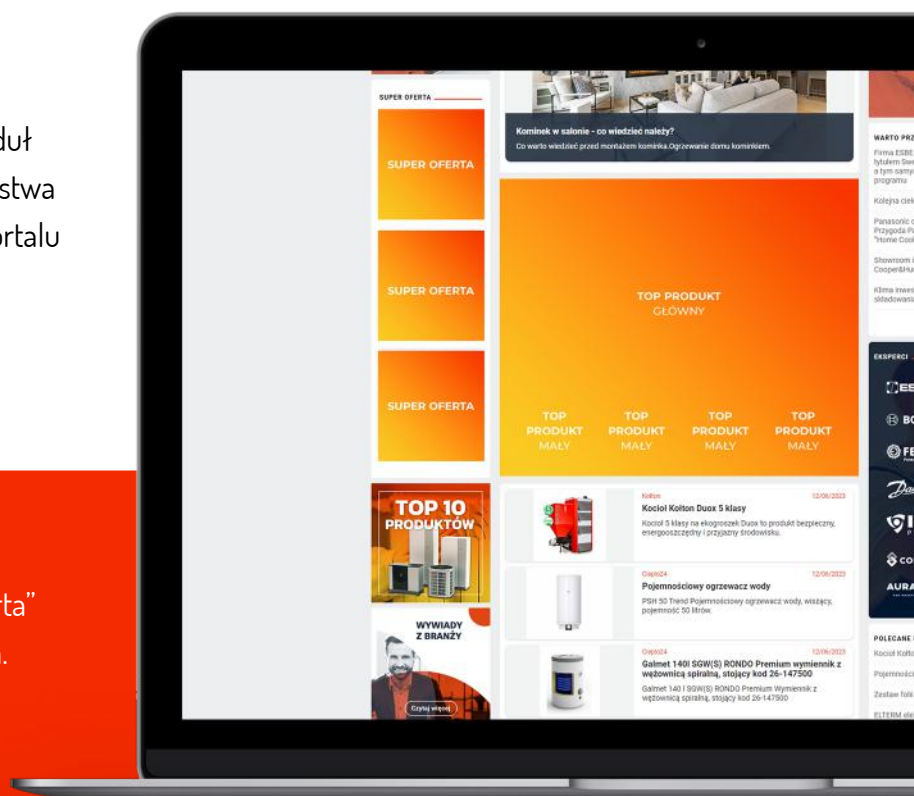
duł
stwa
rtalu

ta"
.

SUPER OFERTA

SUPER OFERTA

SUPER OFERTA

SUPER OFERTA

Kominek w salonie - co wiedzieć należy?
Co warto wiedzieć przed montażem kominka.Ogrzewanie domu kominkiem.

TOP PRODUKT
GŁÓWNY

TOP PRODUKT MAŁY

TOP PRODUKT MAŁY

TOP PRODUKT MAŁY

TOP PRODUKT MAŁY

TOP 10 PRODUKTÓW

WYWIADY Z BRANŻY

Czytaj więcej

Kołton
12/06/2023
Kocioł Kołton Duox 5 klasy
Kocioł 5 klasy na ekogroszek Duox to produkt bezpieczny, energooszczędny i przyjazny środowisku.

Ciepło24
12/06/2023
Pojemnościowy ogrzewacz wody
PSH 50 Trend Pojemnościowy ogrzewacz wody, wiszący, pojemność 50 litrów.

Ciepło24
12/06/2023
Galmet 140l SGW(S) RONDO Premium wymiennik z wężownicą spiralną, stojący kod 26-147500
Galmet 140 l SGW(S) RONDO Premium Wymiennik z wężownicą spiralną, stojący kod 26-147500

WARTO PRZ
Firma ESBE tytułem Swe a tym samy programu
Kolejna ciek
Panasonic c Przygoda Pa "Home Cool
Showroom i Cooper&Hu
Klima inwes składowans

EKSPERCI
EE
BO
FE
Da
I
CO
AURA

POLECANE
Kocioł Kołto
Pojemnośc
Zestaw foli
ELTERM ele